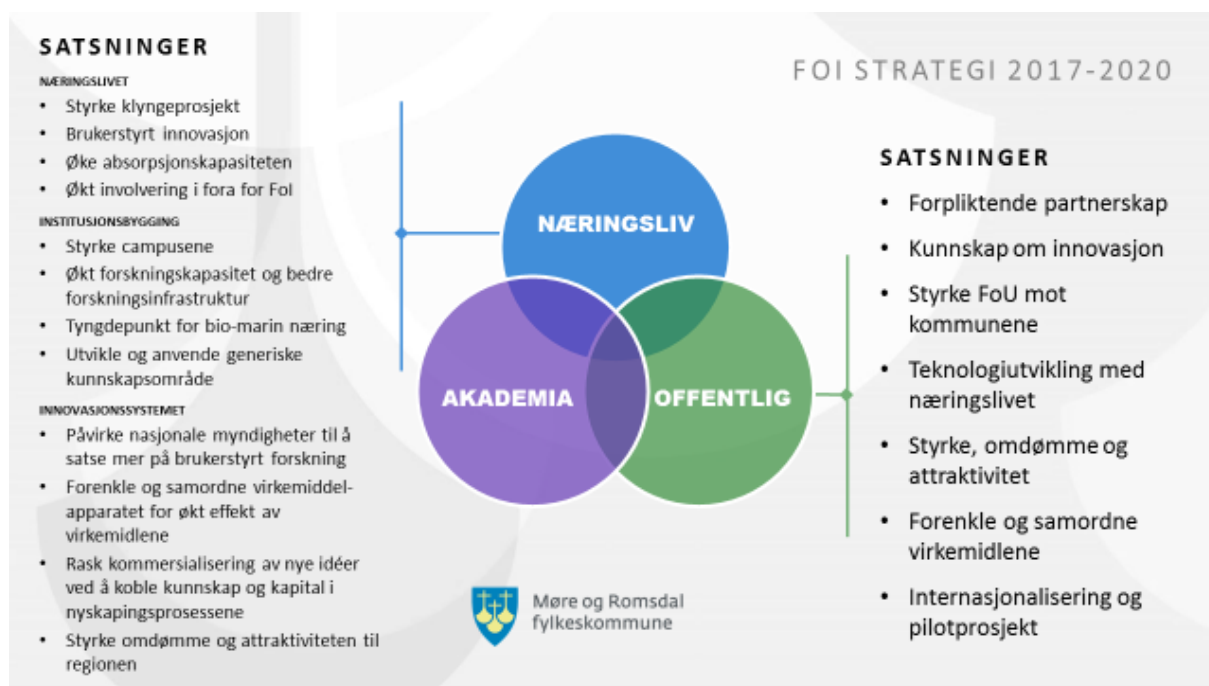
SATSNINGER

NÆRINGSLIVET
- Styrke klyngeprosjekt
- Brukerstyrt innovasjon
- Øke absorpsjonskapasiteten
- Økt involvering i fora for FoI

INSTITUSJONSBYGGING
- Styrke campusene
- Økt forskningskapasitet og bedre forskningsinfrastruktur
- Tyngdepunkt for bio-marin næring
- Utvikle og anvende generiske kunnskapsområde

INNOVASJONSSYSTEMET
- Påvirke nasjonale myndigheter til å satse mer på brukerstyrt forskning
- Forenkle og samordne virkemiddel-apparatet for økt effekt av virkemidlene
- Rask kommersialisering av nye idéer ved å koble kunnskap og kapital i nyskapingsprosessene
- Styrke omdømme og attraktiviteten til regionen

FOI STRATEGI 2017-2020

NÆRINGSLIV

AKADEMIA

OFFENTLIG

Møre og Romsdal fylkeskommune

SATSNINGER
- Forpliktende partnerskap
- Kunnskap om innovasjon
- Styrke FoU mot kommunene
- Teknologiutvikling med næringslivet
- Styrke, omdømme og attraktivitet
- Forenkle og samordne virkemidlene
- Internasjonalisering og pilotprosjekt